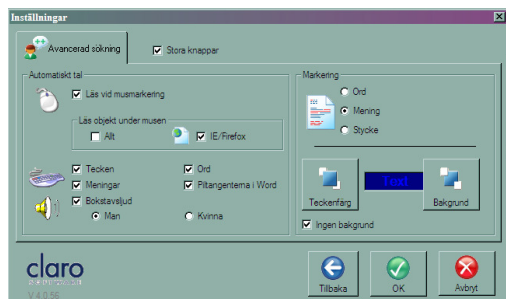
Inställningar

Avancerad sökning

Stora knappar

Automatiskt tal

Läs vid musmarkering

Läs objekt under musen

Allt

IE/Firefox

Tecken

Ord

Meningar

Piltangenterna i Word

Bokstavsljud

Man

Kvinna

Markering

Ord

Mening

Stycke

Text

Teckenfärg

Bakgrund

Ingen bakgrund

claro

V 4.0.56

Tillbaka

OK

Avbryt